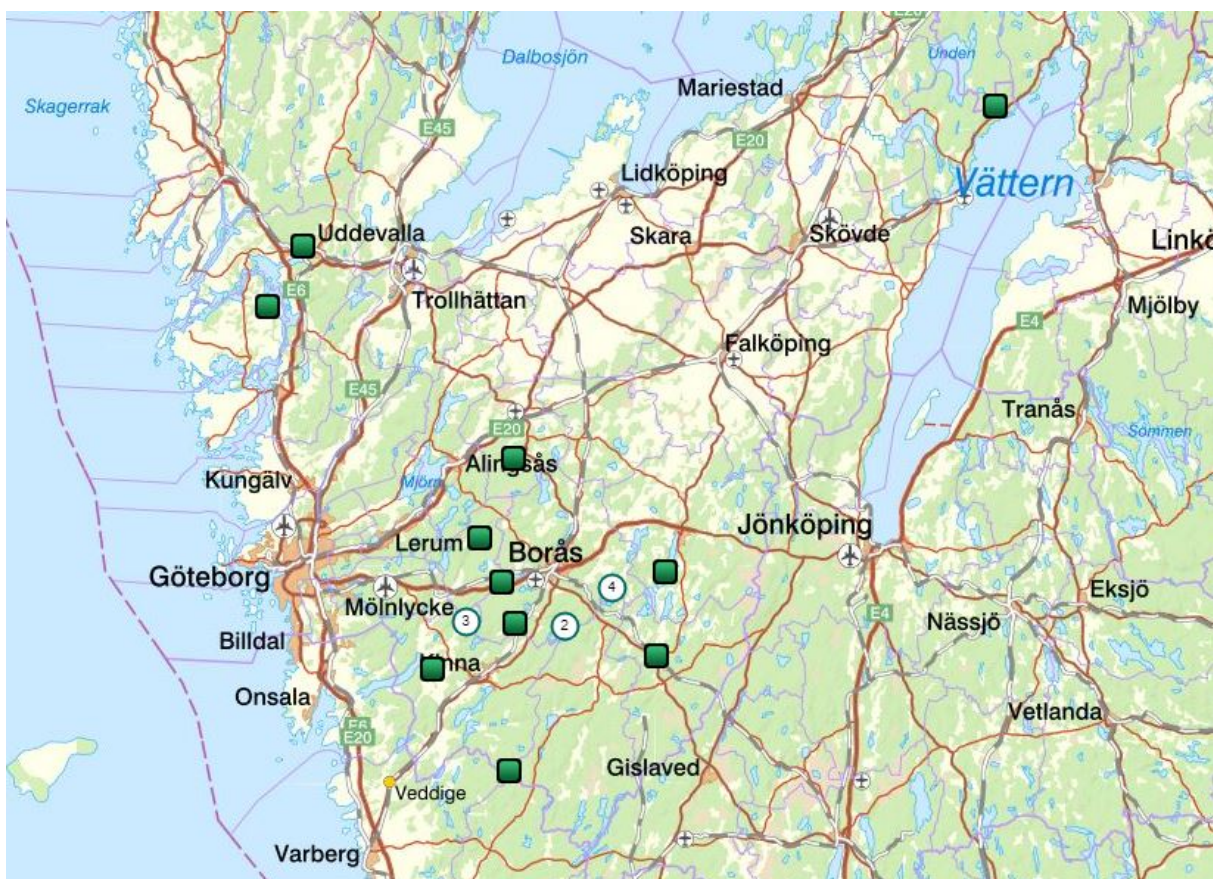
Dalbosjön
Unden
Skagerrak
Mariestad
E45
E20
Lidköping
Vättern
Uddevalla
Skara
Skövde
Linkö
E6
Trollhättan
Mjölby
E4
Falköping
E45
E20
Tranås
Sommen
Alingsås
Kungälv
Mjörn
Lerum
Jönköping
Borås
Göteborg
4
Eksjö
Mölnlycke
3
2
E4
Nässjö
Billdal
Kinna
Onsala
E6
E20
Vetlanda
Gislaved
Veddige
Varberg